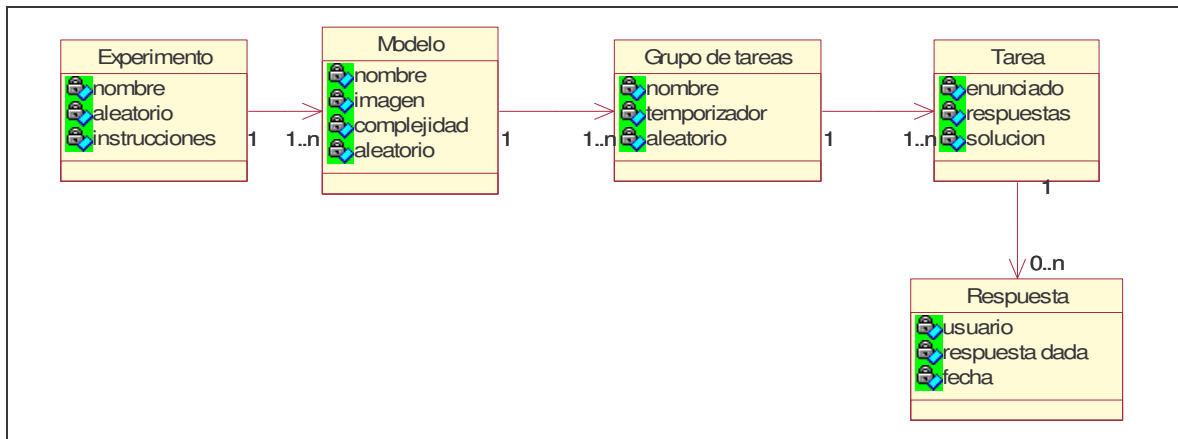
Experimento
nombre
aleatorio
instrucciones

1

1..n

Modelo
nombre
imagen
complejidad
aleatorio

1

1..n

Grupo de tareas
nombre
temporizador
aleatorio

1

1..n

Tarea
enunciado
respuestas
solucion

1

0..n

Respuesta
usuario
respuesta dada
fecha